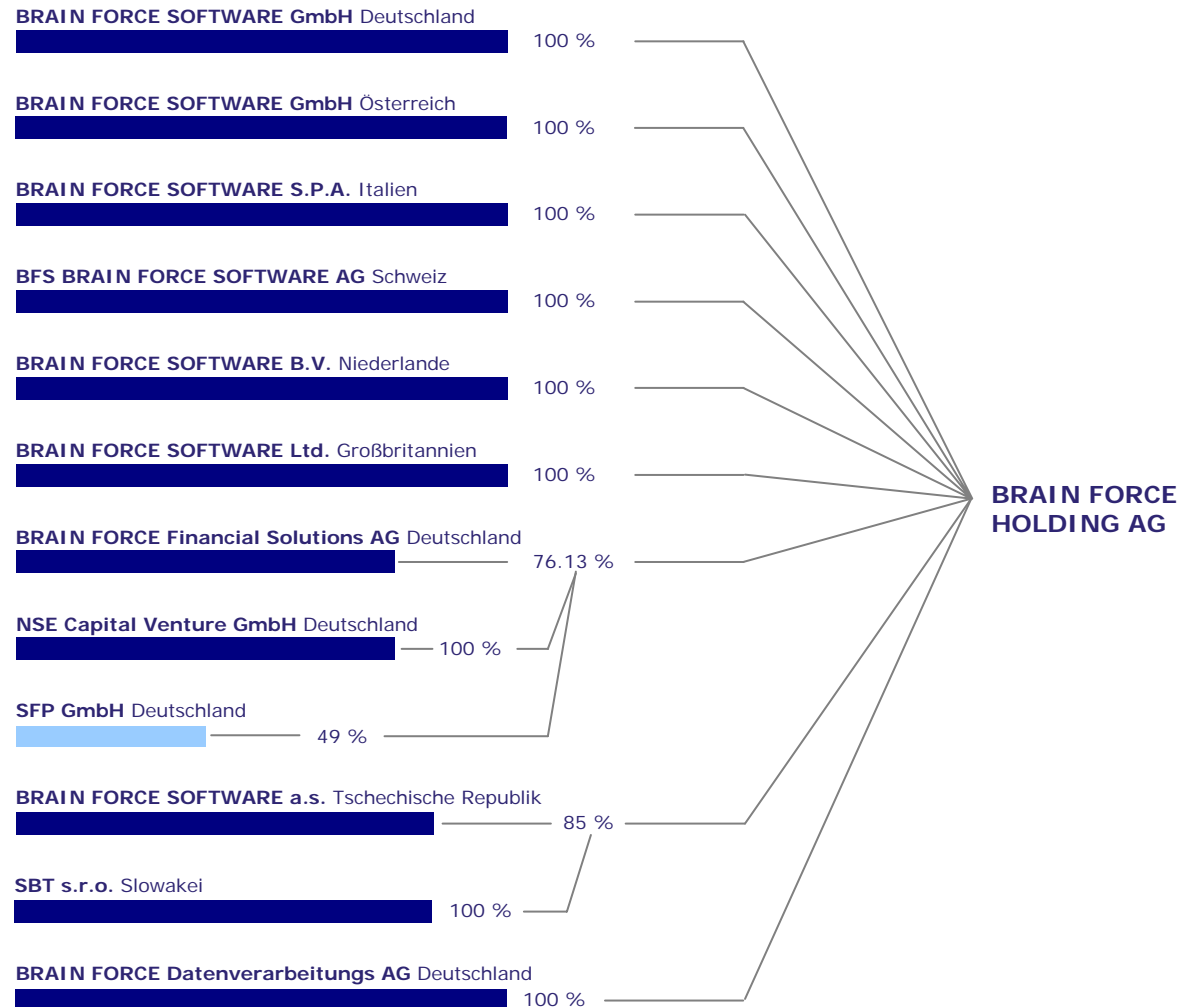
BRAIN FORCE SOFTWARE GmbH Deutschland
100 %

BRAIN FORCE SOFTWARE GmbH Österreich
100 %

BRAIN FORCE SOFTWARE S.P.A. Italien
100 %

BFS BRAIN FORCE SOFTWARE AG Schweiz
100 %

BRAIN FORCE SOFTWARE B.V. Niederlande
100 %

BRAIN FORCE SOFTWARE Ltd. Großbritannien
100 %

BRAIN FORCE Financial Solutions AG Deutschland
76.13 %

NSE Capital Venture GmbH Deutschland
100 %

SFP GmbH Deutschland
49 %

BRAIN FORCE SOFTWARE a.s. Tschechische Republik
85 %

SBT s.r.o. Slowakei
100 %

BRAIN FORCE Datenverarbeitungs AG Deutschland
100 %

BRAIN FORCE HOLDING AG